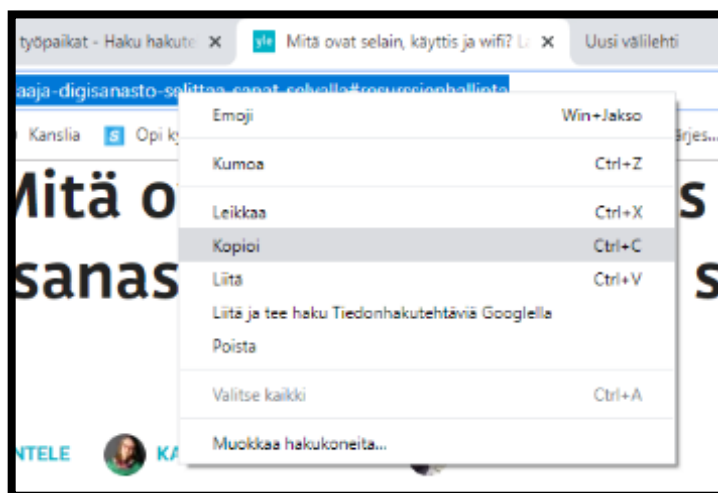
työpaikat - Haku hakute ✕
yle Mitä ovat selain, käyttis ja wifi? ✕
Uusi välilehti

aaja-digisanasto-selittaa-sanat-selvalla#resurssienhallinta

Kanslia
Opi k
rjes...

Mitä o s
sanas s

NTELE
KA

Emoji Win+Jakso
Kumoa Ctrl+Z
Leikkaa Ctrl+X
Kopioi Ctrl+C
Liitä Ctrl+V
Liitä ja tee haku Tiedonhakutehtäviä Googlella
Poista
Valitse kaikki Ctrl+A
Muokkaa hakukoneita...